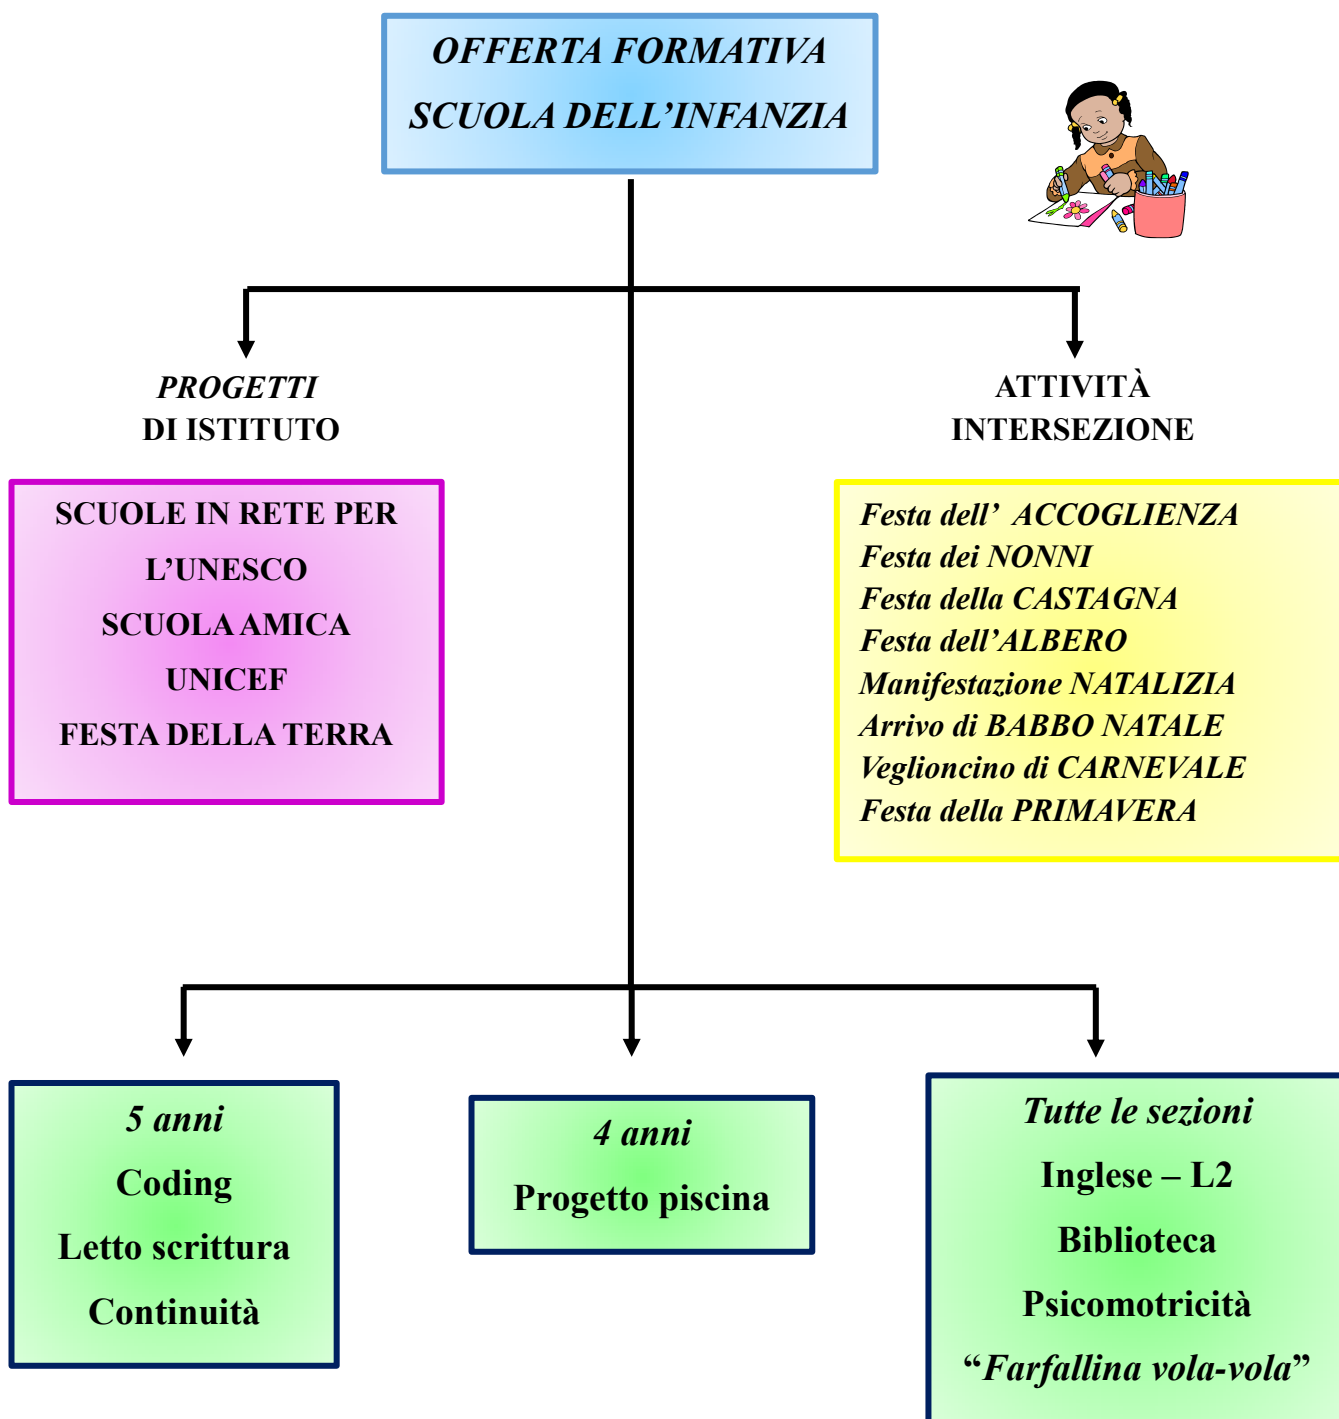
OFFERTA FORMATIVA
SCUOLA DELL’INFANZIA

PROGETTI
DI ISTITUTO

SCUOLE IN RETE PER
L’UNESCO
SCUOLA AMICA
UNICEF
FESTA DELLA TERRA

ATTIVITÀ
INTERSEZIONE

Festa dell’ ACCOGLIENZA
Festa dei NONNI
Festa della CASTAGNA
Festa dell’ALBERO
Manifestazione NATALIZIA
Arrivo di BABBO NATALE
Veglioncino di CARNEVALE
Festa della PRIMAVERA

5 anni
Coding
Letto scrittura
Continuità

4 anni
Progetto piscina

Tutte le sezioni
Inglese – L2
Biblioteca
Psicomotricità
“Farfallina vola-vola”